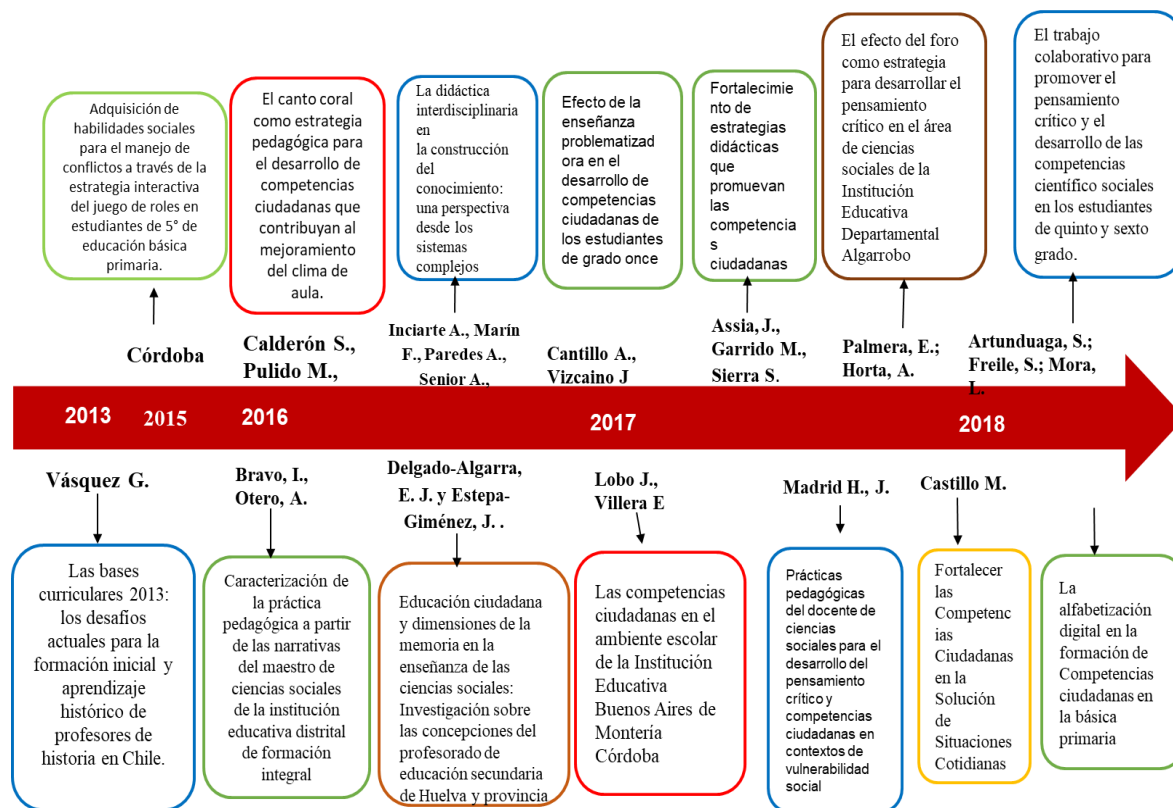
Adquisición de habilidades sociales para el manejo de conflictos a través de la estrategia interactiva del juego de roles en estudiantes de 5° de educación básica primaria.

El canto coral como estrategia pedagógica para el desarrollo de competencias ciudadanas que contribuyan al mejoramiento del clima de aula.

La didáctica interdisciplinaria en la construcción del conocimiento: una perspectiva desde los sistemas complejos

Efecto de la enseñanza problematizadora en el desarrollo de competencias ciudadanas de los estudiantes de grado once

Fortalecimiento de estrategias didácticas que promuevan las competencias ciudadanas

El efecto del foro como estrategia para desarrollar el pensamiento crítico en el área de ciencias sociales de la Institución Educativa Departamental Algarrobo

El trabajo colaborativo para promover el pensamiento crítico y el desarrollo de las competencias científico sociales en los estudiantes de quinto y sexto grado.

Córdoba

Calderón S., Pulido M.,

Inciarte A., Marín F., Paredes A., Senior A.,

Cantillo A., Vizcaino J

Assia, J., Garrido M., Sierra S.

Palmera, E.; Horta, A.

Artunduaga, S.; Freile, S.; Mora, L.

2013 2015 2016 2017 2018

Vásquez G.

Bravo, I., Otero, A.

Delgado-Algarra, E. J. y Estepa-Giménez, J. .

Lobo J., Villera E

Madrid H., J.

Castillo M.

Las bases curriculares 2013: los desafíos actuales para la formación inicial y aprendizaje histórico de profesores de historia en Chile.

Caracterización de la práctica pedagógica a partir de las narrativas del maestro de ciencias sociales de la institución educativa distrital de formación integral

Educación ciudadana y dimensiones de la memoria en la enseñanza de las ciencias sociales: Investigación sobre las concepciones del profesorado de educación secundaria de Huelva y provincia

Las competencias ciudadanas en el ambiente escolar de la Institución Educativa Buenos Aires de Montería Córdoba

Prácticas pedagógicas del docente de ciencias sociales para el desarrollo del pensamiento crítico y competencias ciudadanas en contextos de vulnerabilidad social

Fortalecer las Competencias Ciudadanas en la Solución de Situaciones Cotidianas

La alfabetización digital en la formación de Competencias ciudadanas en la básica primaria